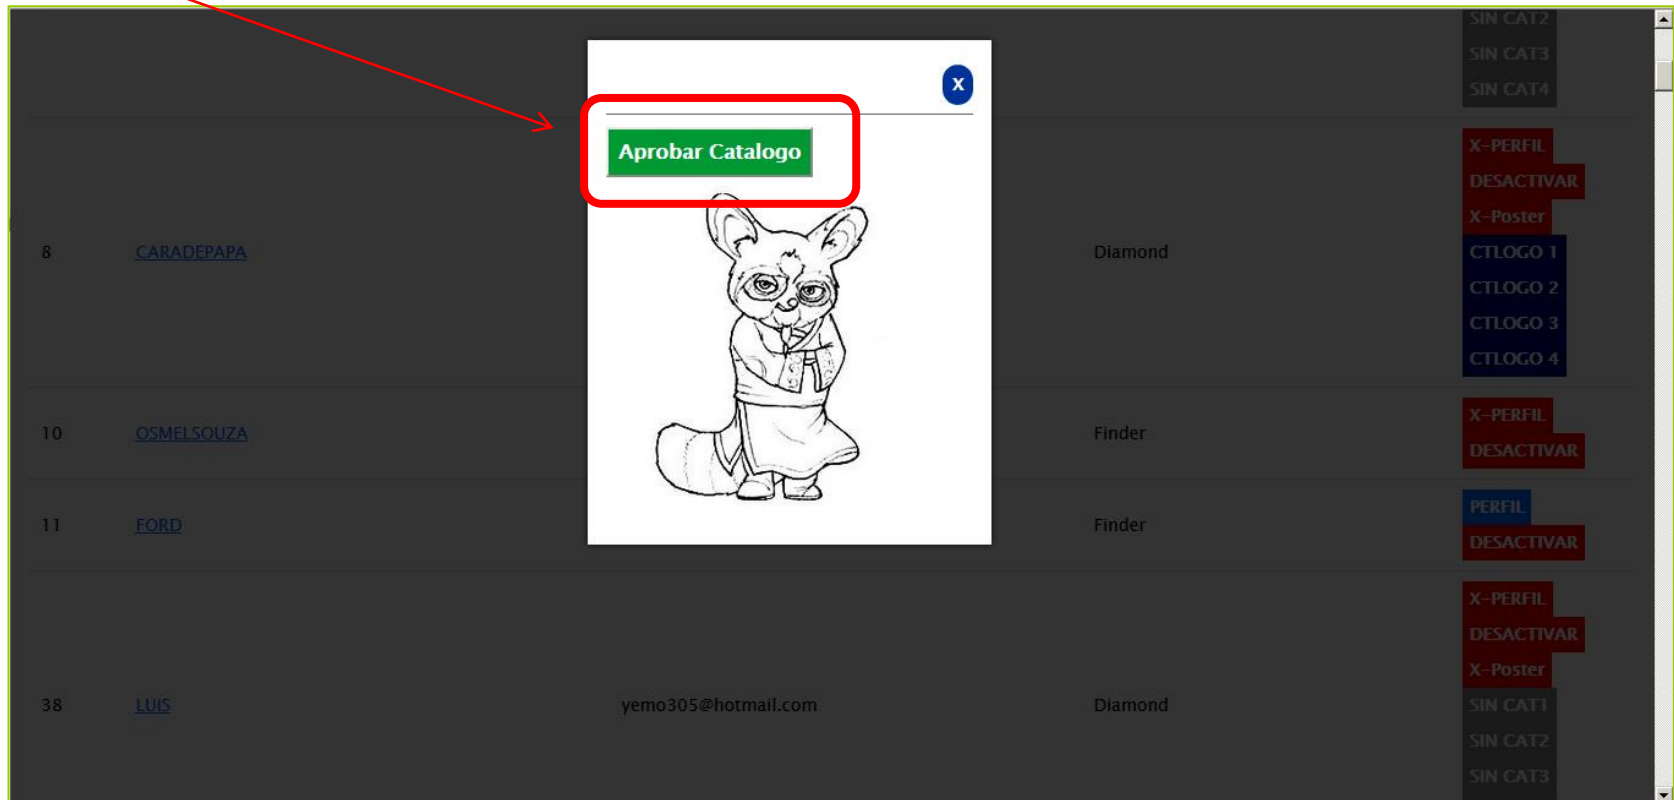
SIN CAT2
SIN CAT3
SIN CAT4

x

Aprobar Catalogo

| 8 | CARADEPAPA | | Diamond | X-PERFIL DESACTIVAR X-Poster CTLOGO 1 CTLOGO 2 CTLOGO 3 CTLOGO 4 |
|---|---|---|---|---|
| 10 | OSMELSOUZA | | Finder | X-PERFIL DESACTIVAR |
| 11 | FORD | | Finder | PERFIL DESACTIVAR |
| 38 | LUIS | yemo305@hotmail.com | Diamond | X-PERFIL DESACTIVAR X-Poster SIN CAT1 SIN CAT2 SIN CAT3 |